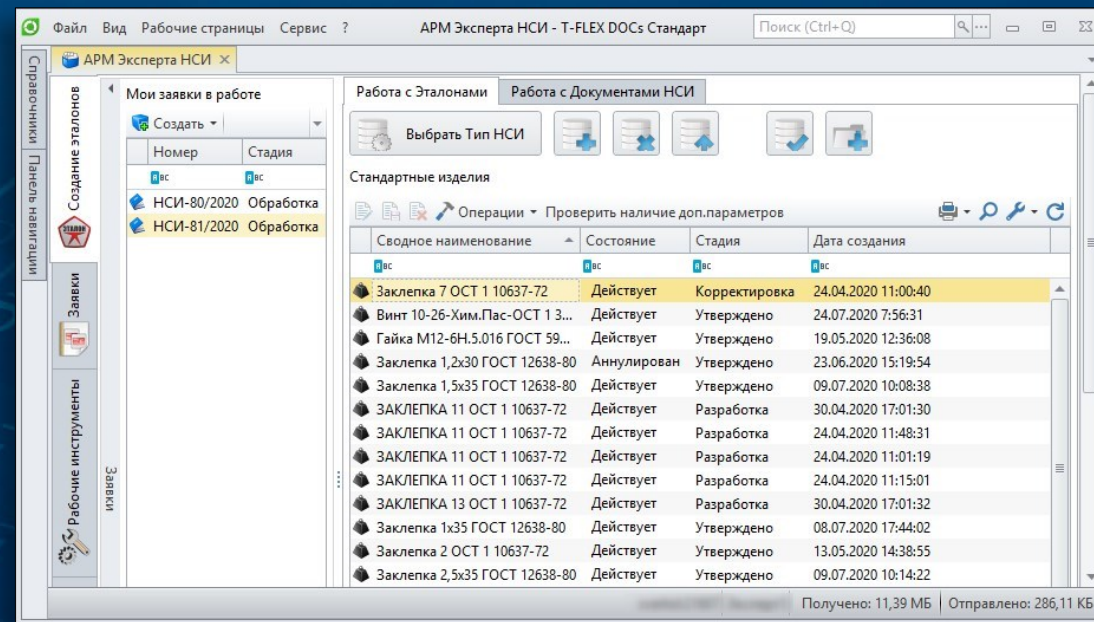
Файл Вид Рабочие страницы Сервис ? АРМ Эксперта НСИ - T-FLEX DOCs Стандарт Поиск (Ctrl+Q)

АРМ Эксперта НСИ

Справочники Панель навигации

Создание эталонов ЭТАЛОН

Заявки

Рабочие инструменты

Заявки

Мои заявки в работе

Создать

| Номер | Стадия |
|---|---|
| НСИ-80/2020 | Обработка |
| НСИ-81/2020 | Обработка |

Работа с Эталонами | Работа с Документами НСИ

Выбрать Тип НСИ

Стандартные изделия

Операции Проверить наличие доп.параметров

| Сводное наименование | Состояние | Стадия | Дата создания |
|---|---|---|---|
| Заклепка 7 ОСТ 1 10637-72 | Действует | Корректировка | 24.04.2020 11:00:40 |
| Винт 10-26-Хим.Пас-ОСТ 1 3... | Действует | Утверждено | 24.07.2020 7:56:31 |
| Гайка М12-6Н.5.016 ГОСТ 59... | Действует | Утверждено | 19.05.2020 12:36:08 |
| Заклепка 1,2х30 ГОСТ 12638-80 | Аннулирован | Утверждено | 23.06.2020 15:19:54 |
| Заклепка 1,5х35 ГОСТ 12638-80 | Действует | Утверждено | 09.07.2020 10:08:38 |
| ЗАКЛЕПКА 11 ОСТ 1 10637-72 | Действует | Разработка | 30.04.2020 17:01:30 |
| ЗАКЛЕПКА 11 ОСТ 1 10637-72 | Действует | Разработка | 24.04.2020 11:48:31 |
| ЗАКЛЕПКА 11 ОСТ 1 10637-72 | Действует | Разработка | 24.04.2020 11:01:19 |
| ЗАКЛЕПКА 11 ОСТ 1 10637-72 | Действует | Разработка | 24.04.2020 11:15:01 |
| ЗАКЛЕПКА 13 ОСТ 1 10637-72 | Действует | Разработка | 30.04.2020 17:01:32 |
| Заклепка 1х35 ГОСТ 12638-80 | Действует | Утверждено | 08.07.2020 17:44:02 |
| Заклепка 2 ОСТ 1 10637-72 | Действует | Утверждено | 13.05.2020 14:38:55 |
| Заклепка 2,5х35 ГОСТ 12638-80 | Действует | Утверждено | 09.07.2020 10:14:22 |

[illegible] Получено: 11,39 МБ | Отправлено: 286,11 КБ